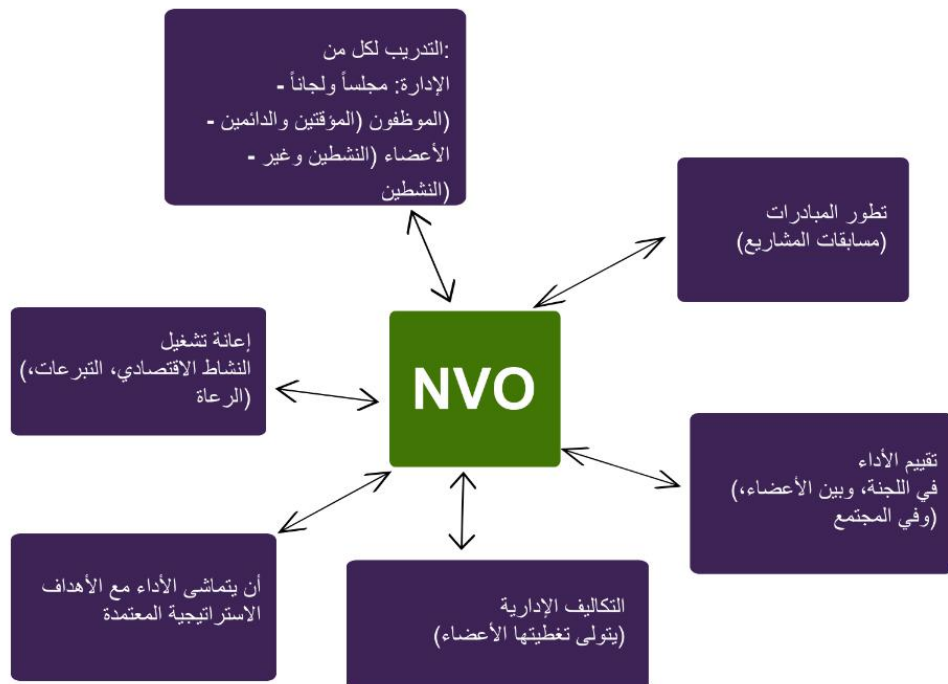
:التدريب لكل من
الإدارة: مجلساً ولجاناً -
(الموظفون (المؤقتين والدائمين -
الأعضاء (النشطين وغير -
(النشطين

تطور المبادرات
(مسابقات المشاريع)

إعانة تشغيل
النشاط الاقتصادي، التبرعات،)
(الرعاة

NVO

تقييم الأداء
في اللجنة، وبين الأعضاء،)
(وفي المجتمع

أن يتماشى الأداء مع الأهداف
الاستراتيجية المعتمدة

التكاليف الإدارية
(يتولى تغطيتها الأعضاء)